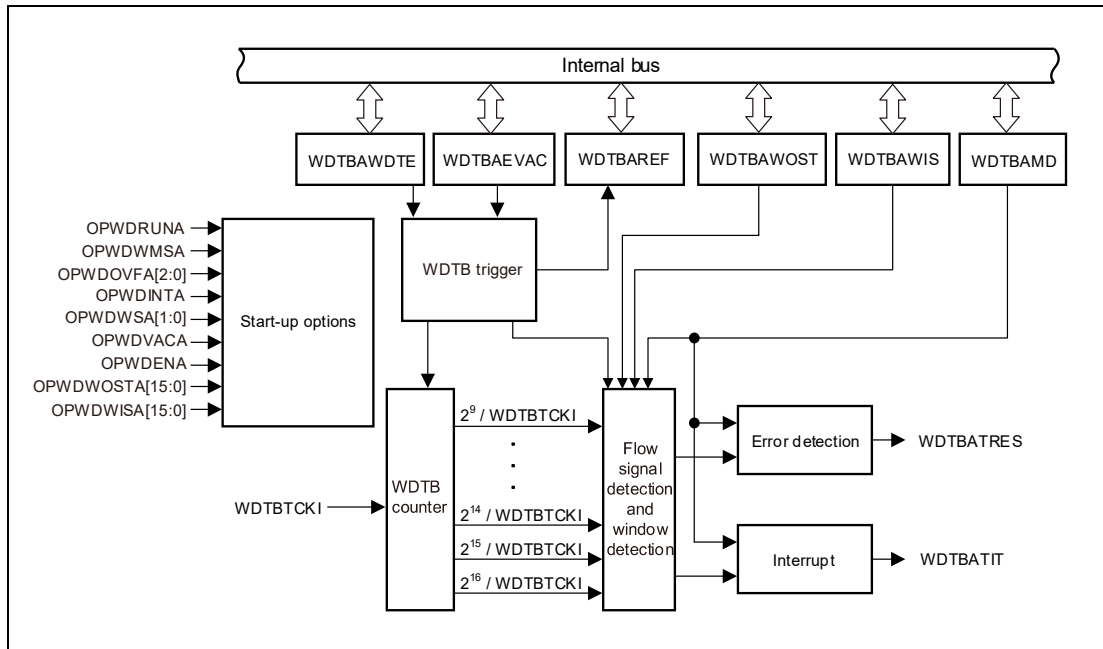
Internal bus

WDTBAWDTE

WDTBAEVAC

WDTBAREF

WDTBAWOST

WDTBAWIS

WDTBAMD

OPWDRUNA

OPWDWMSA

OPWDOVFA[2:0]

OPWDINTA

OPWDWSA[1:0]

OPWDVACA

OPWDENA

OPWDWOSTA[15:0]

OPWDWISA[15:0]

Start-up options

WDTB trigger

WDTBTCKI

WDTB counter

$2^{9}$ / WDTBTCKI

.
.
.

$2^{14}$ / WDTBTCKI

$2^{15}$ / WDTBTCKI

$2^{16}$ / WDTBTCKI

Flow signal detection and window detection

Error detection

WDTBATRES

Interrupt

WDTBATIT